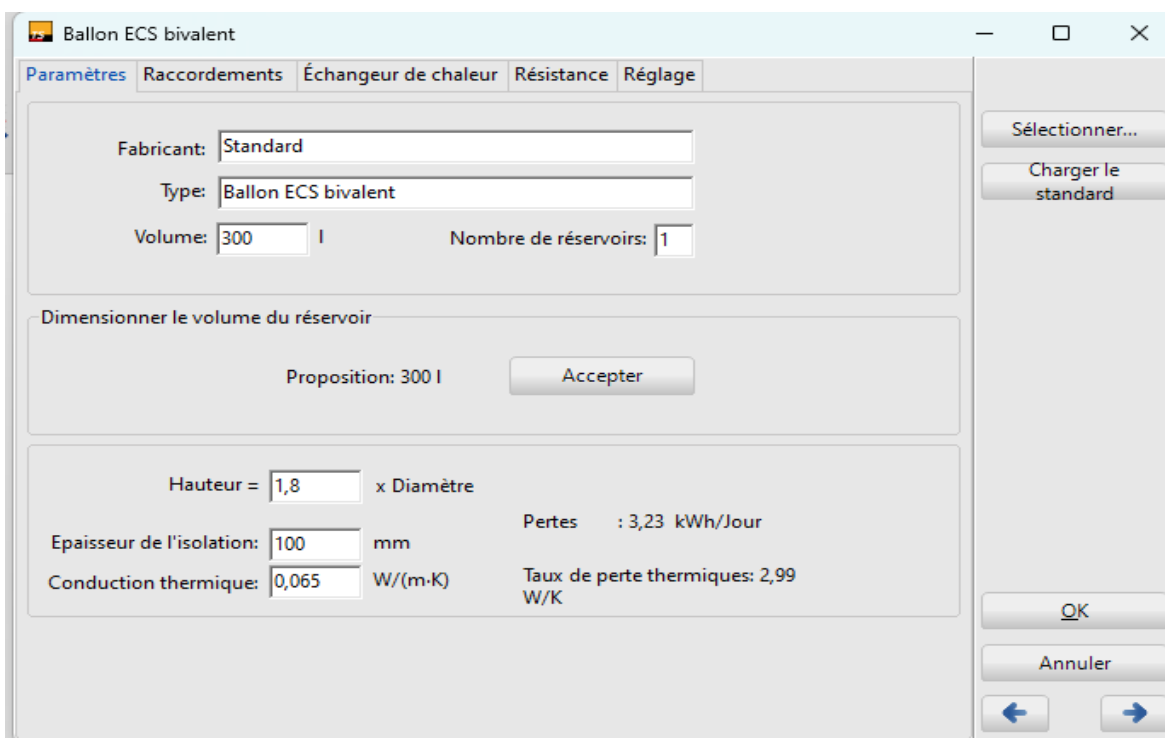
Ballon ECS bivalent

Paramètres | Raccordements | Échangeur de chaleur | Résistance | Réglage

Fabricant: Standard

Type: Ballon ECS bivalent

Volume: 300 l

Nombre de réservoirs: 1

Dimensionner le volume du réservoir

Proposition: 300 l

Accepter

Hauteur = 1,8 x Diamètre

Epaisseur de l'isolation: 100 mm

Conduction thermique: 0,065 W/(m·K)

Pertes : 3,23 kWh/Jour

Taux de perte thermiques: 2,99 W/K

Sélectionner...

Charger le standard

OK

Annuler